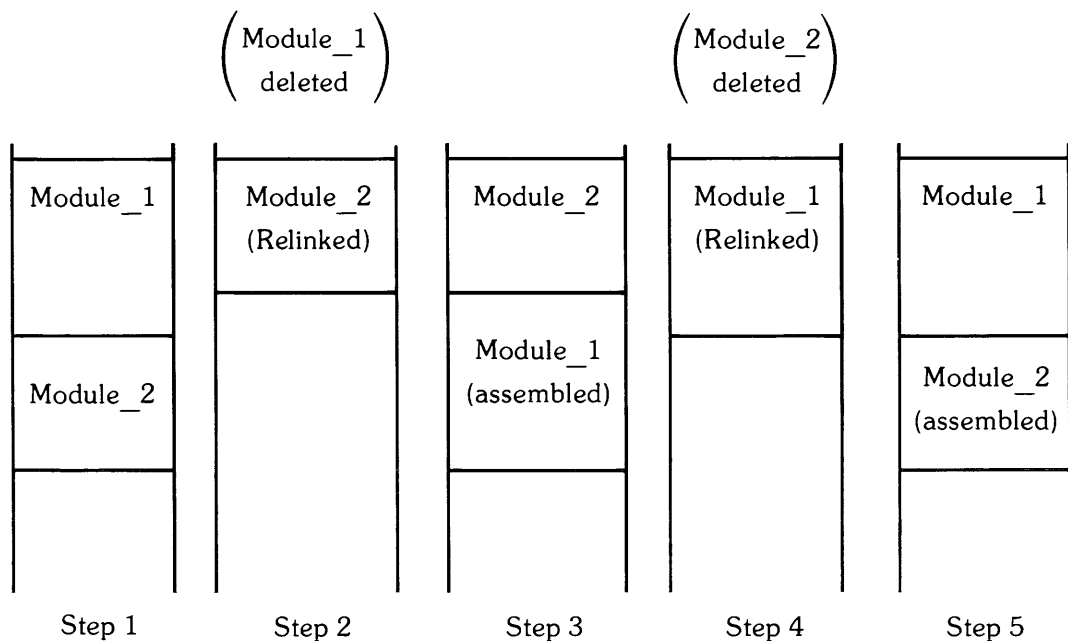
(Module_1 deleted)

(Module_2 deleted)

Module_1

Module_2

Module_2 (Relinked)

Module_2

Module_1 (assembled)

Module_1 (Relinked)

Module_1

Module_2 (assembled)

Step 1

Step 2

Step 3

Step 4

Step 5